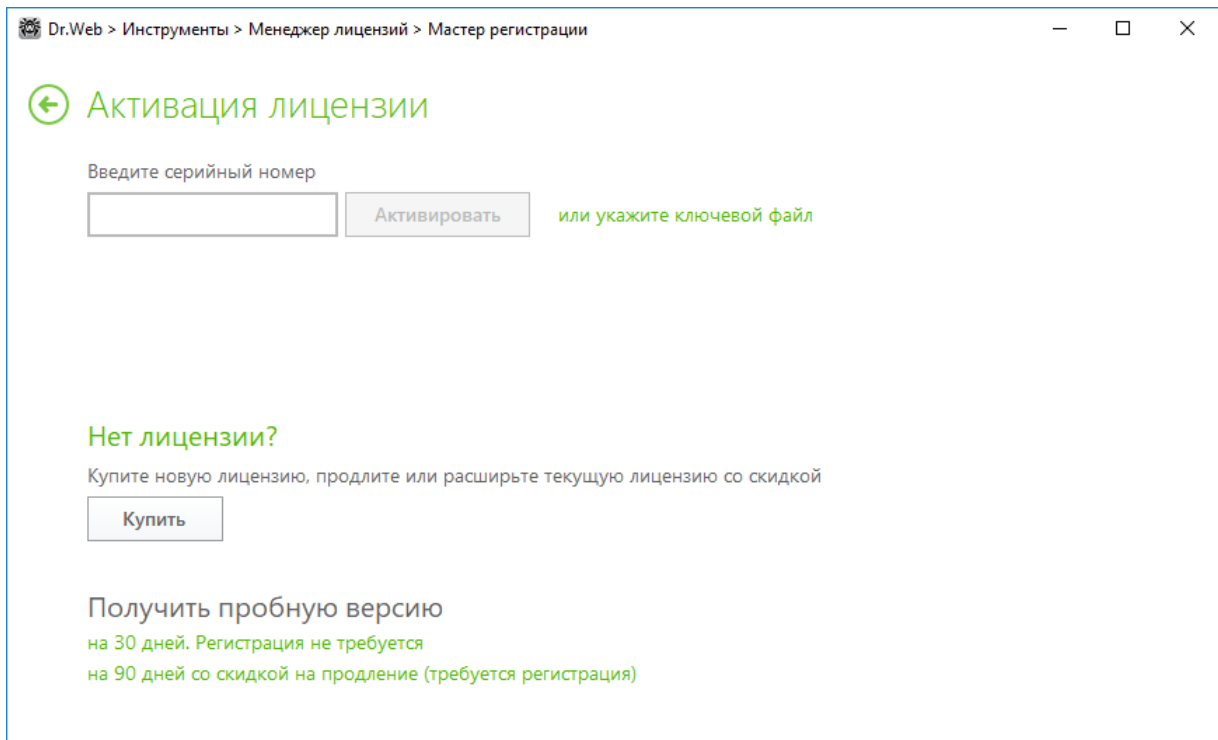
Dr.Web > Инструменты > Менеджер лицензий > Мастер регистрации

Активация лицензии

Введите серийный номер

Активировать

или укажите ключевой файл

Нет лицензии?

Купите новую лицензию, продлите или расширьте текущую лицензию со скидкой

Купить

Получить пробную версию

на 30 дней. Регистрация не требуется

на 90 дней со скидкой на продление (требуется регистрация)